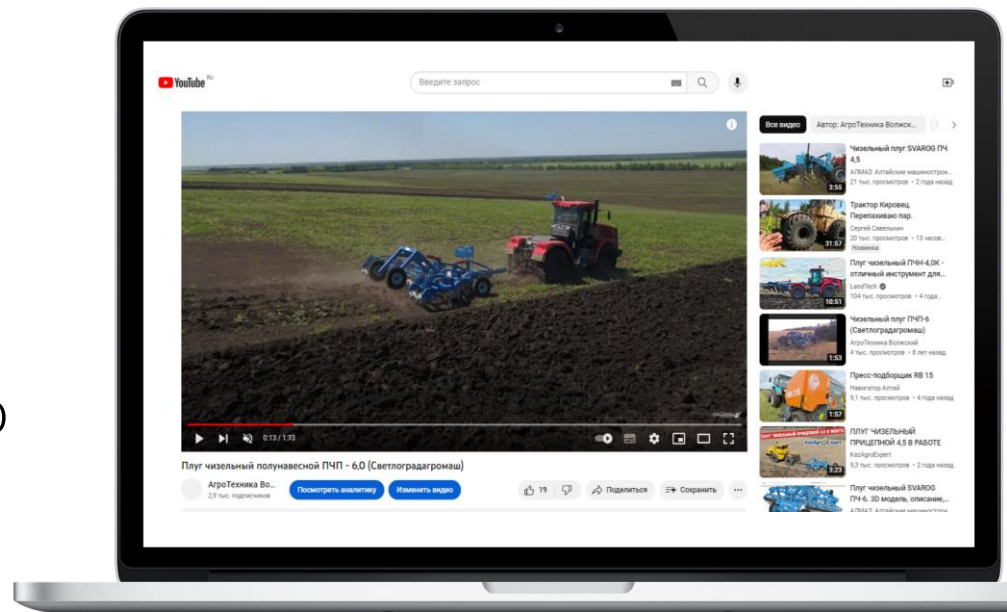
YouTube RU

Введите запрос

0:13 / 1:33

Плуг чизельный полунавесной ПЧП - 6,0 (Светлоградагромаш)

АгроТехника Во...
2,9 тыс. подписчиков

Посмотреть аналитику

Изменить видео

19

Поделиться

Сохранить

Все видео

Автор: АгроТехника Волжск...

Чизельный плуг SVAROG ПЧ 4,5
АЛМАЗ: Алтайские машиностро...
21 тыс. просмотров • 2 года назад
3:56

Трактор Кировец. Перепахиваю пар.
Сергей Савельхин
20 тыс. просмотров • 13 часов...
Новинка
31:57

Плуг чизельный ПЧН-4,0К - отличный инструмент для...
LandTech
104 тыс. просмотров • 4 года...
10:51

Чизельный плуг ПЧП-6 (Светлоградагромаш)
АгроТехника Волжский
4 тыс. просмотров • 8 лет назад
1:53

Пресс-подборщик RB 15
Навигатор Алтай
9,1 тыс. просмотров • 4 года назад
1:57

ПЛУГ ЧИЗЕЛЬНЫЙ ПРИЦЕПНОЙ 4,5 В РАБОТЕ
KazAgroExpert
9,3 тыс. просмотров • 2 года назад
3:23

Плуг чизельный SVAROG ПЧ-6. 3D модель, описание,...
АЛМАЗ: Алтайские машиностро...